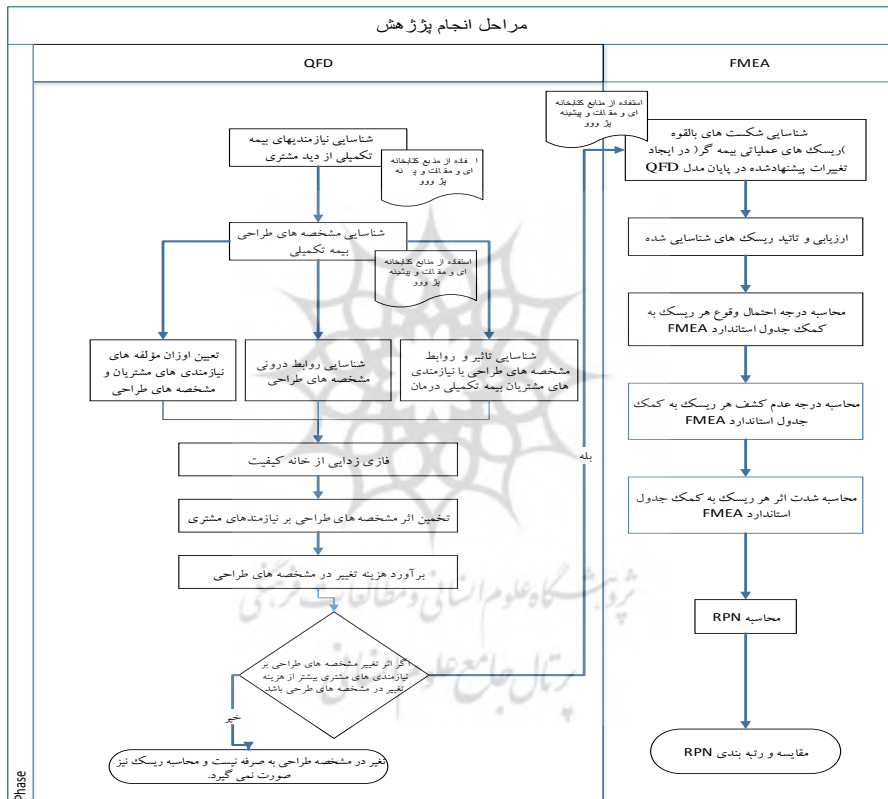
مراحل انجام پژوهش

QFD

FMEA

استفاده از منابع کتابخانه ای و مقالات و پیشینه پژوهش

شناسایی شکست های بالقوه (ریسک های عملیاتی بیمه گر) در ایجاد تغییرات پیشنهادشده در پایان مدل QFD

شناسایی نیازمندیهای بیمه تکمیلی از دید مشتری

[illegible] فده از منابع کتابخانه ای و مقالات و پ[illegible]نه پژ ووو

ارزیابی و تائید ریسک های شناسایی شده

شناسایی مشخصه های طراحی بیمه تکمیلی

استفاده از منابع کتابخانه ای و مقالات و پیشینه پژ ووو

محاسبه درجه احتمال وقوع هر ریسک به کمک جدول استاندارد FMEA

تعیین اوزان مؤلفه های نیازمندی های مشتریان و مشخصه های طراحی

شناسایی روابط درونی مشخصه های طراحی

شناسایی تاثیر و روابط مشخصه های طراحی با نیازمندی های مشتریان بیمه تکمیلی درمان

محاسبه درجه عدم کشف هر ریسک به کمک جدول استاندارد FMEA

فازی زدایی از خانه کیفیت

بله

تخمین اثر مشخصه های طراحی بر نیازمندهای مشتری

محاسبه شدت اثر هر ریسک به کمک جدول استاندارد FMEA

برآورد هزینه تغییر در مشخصه های طراحی

محاسبه RPN

اگر اثر تغییر مشخصه های طراحی بر نیازمندی های مشتری بیشتر از هزینه تغییر در مشخصه های طراحی باشد

خیر

مقایسه و رتبه بندی RPN

تغیر در مشخصه طراحی به صرفه نیست و محاسبه ریسک نیز صورت نمی گیرد.

Phase